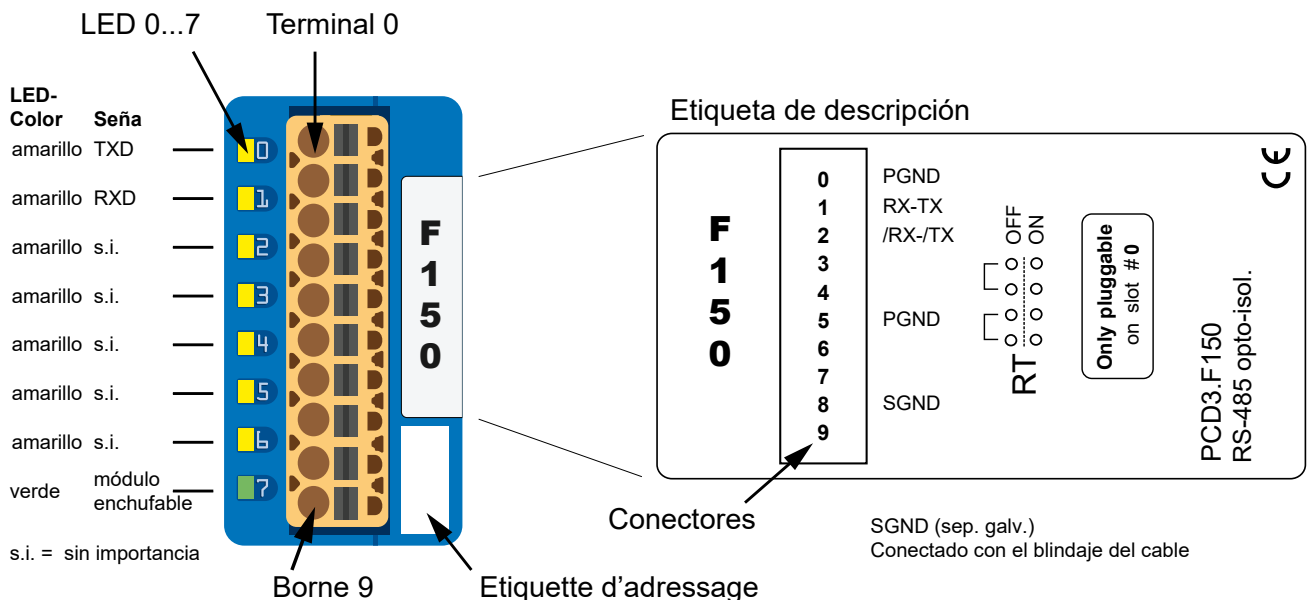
LED 0...7

Terminal 0

LED-Color Seña

amarillo TXD
amarillo RXD
amarillo s.i.
amarillo s.i.
amarillo s.i.
amarillo s.i.
amarillo s.i.
verde módulo enchufable

s.i. = sin importancia

0
1
2
3
4
5
6
7

F150

Borne 9

Etiquette d’adressage

Etiqueta de descripción

F150

0
1
2
3
4
5
6
7
8
9

PGND
RX-TX
/RX-/TX

PGND

SGND

OFF ON

RT

Only pluggable on slot #0

PCD3.F150
RS-485 opto-isol.

CE

Conectores

SGND (sep. galv.)
Conectado con el blindaje del cable